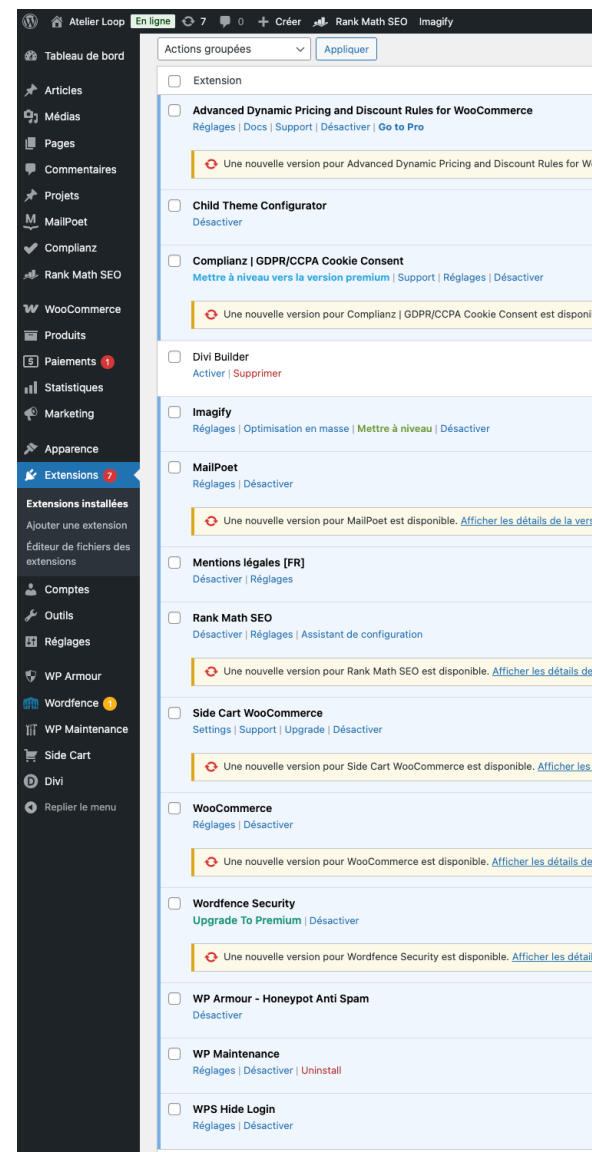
Atelier Loop En ligne 7 0 + Créer Rank Math SEO Imagify

Tableau de bord
Articles
Médias
Pages
Commentaires
Projets
MailPoet
Complianz
Rank Math SEO
WooCommerce
Produits
Paiements 1
Statistiques
Marketing
Apparence
Extensions 7
Extensions installées
Ajouter une extension
Éditeur de fichiers des extensions
Comptes
Outils
Réglages
WP Armour
Wordfence 1
WP Maintenance
Side Cart
Divi
Replier le menu

Actions groupées
Appliquer

Extension

Advanced Dynamic Pricing and Discount Rules for WooCommerce
Réglages | Docs | Support | Désactiver | Go to Pro
Une nouvelle version pour Advanced Dynamic Pricing and Discount Rules for W

Child Theme Configurator
Désactiver

Complianz | GDPR/CCPA Cookie Consent
Mettre à niveau vers la version premium | Support | Réglages | Désactiver
Une nouvelle version pour Complianz | GDPR/CCPA Cookie Consent est disponi

Divi Builder
Activer | Supprimer

Imagify
Réglages | Optimisation en masse | Mettre à niveau | Désactiver

MailPoet
Réglages | Désactiver
Une nouvelle version pour MailPoet est disponible. Afficher les détails de la vers

Mentions légales [FR]
Désactiver | Réglages

Rank Math SEO
Désactiver | Réglages | Assistant de configuration
Une nouvelle version pour Rank Math SEO est disponible. Afficher les détails de

Side Cart WooCommerce
Settings | Support | Upgrade | Désactiver
Une nouvelle version pour Side Cart WooCommerce est disponible. Afficher les

WooCommerce
Réglages | Désactiver
Une nouvelle version pour WooCommerce est disponible. Afficher les détails de

Wordfence Security
Upgrade To Premium | Désactiver
Une nouvelle version pour Wordfence Security est disponible. Afficher les détail

WP Armour - Honeypot Anti Spam
Désactiver

WP Maintenance
Réglages | Désactiver | Uninstall

WPS Hide Login
Réglages | Désactiver